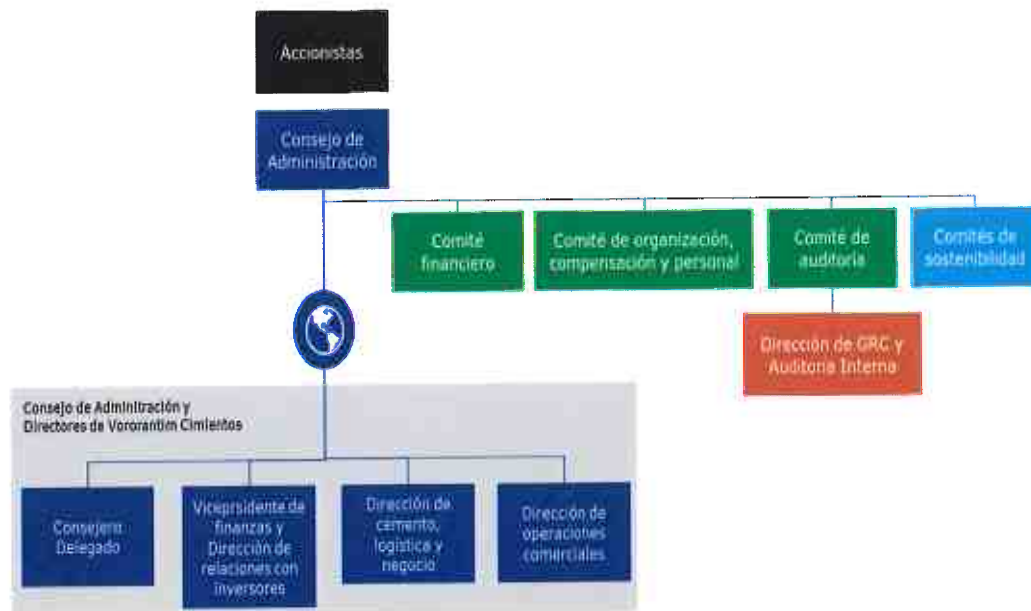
Accionistas

Consejo de Administración

Comité financiero

Comité de organización, compensación y personal

Comité de auditoría

Comités de sostenibilidad

Dirección de GRC y Auditoría Interna

Consejo de Administración y Directores de Votorantim Cimientos

Consejero Delegado

Vicepresidente de finanzas y Dirección de relaciones con inversores

Dirección de cemento, logística y negocio

Dirección de operaciones comerciales